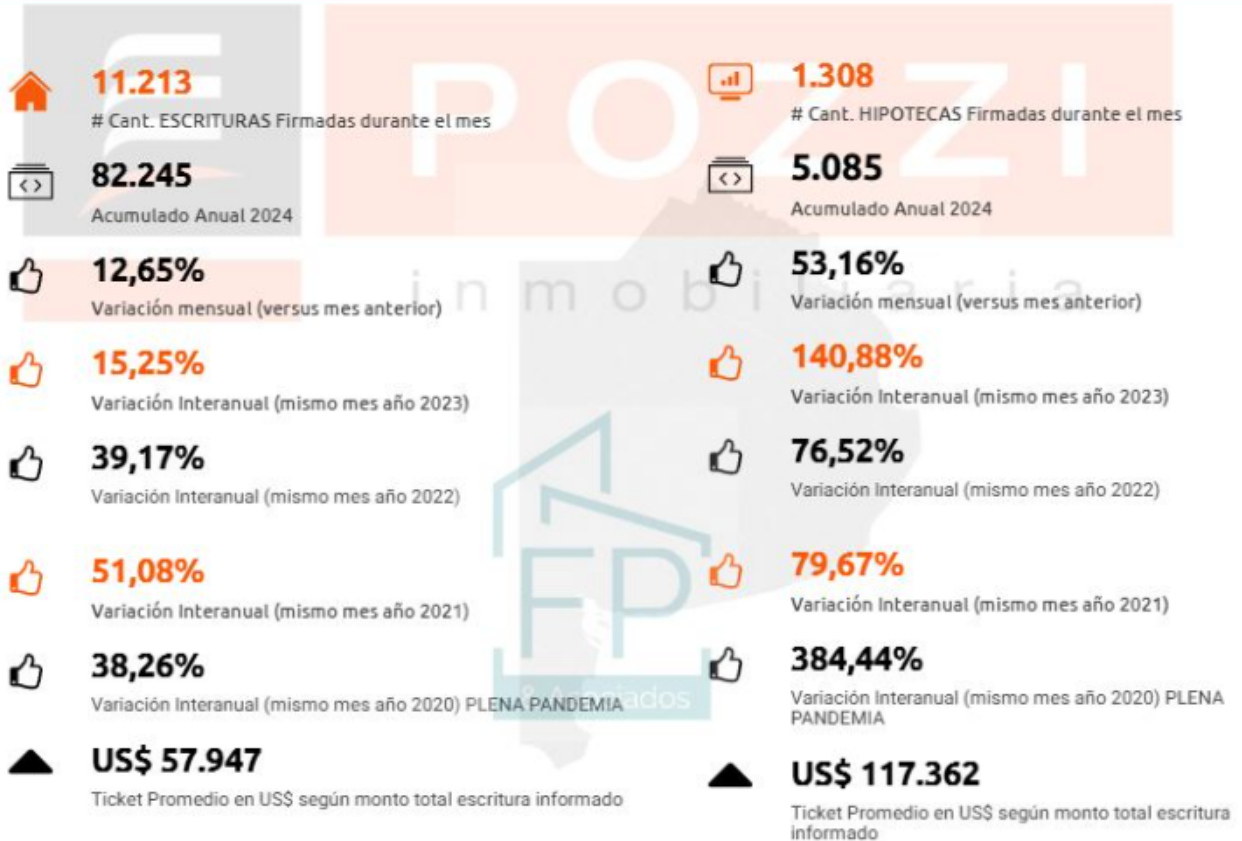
11.213
# Cant. ESCRITURAS Firmadas durante el mes

82.245
Acumulado Anual 2024

12,65%
Variación mensual (versus mes anterior)

15,25%
Variación Interanual (mismo mes año 2023)

39,17%
Variación Interanual (mismo mes año 2022)

51,08%
Variación Interanual (mismo mes año 2021)

38,26%
Variación Interanual (mismo mes año 2020) PLENA PANDEMIA

US$ 57.947
Ticket Promedio en US$ según monto total escritura informado

1.308
# Cant. HIPOTECAS Firmadas durante el mes

5.085
Acumulado Anual 2024

53,16%
Variación mensual (versus mes anterior)

140,88%
Variación Interanual (mismo mes año 2023)

76,52%
Variación Interanual (mismo mes año 2022)

79,67%
Variación Interanual (mismo mes año 2021)

384,44%
Variación Interanual (mismo mes año 2020) PLENA PANDEMIA

US$ 117.362
Ticket Promedio en US$ según monto total escritura informado

POZZI inmobiliaria
FP & Asociados